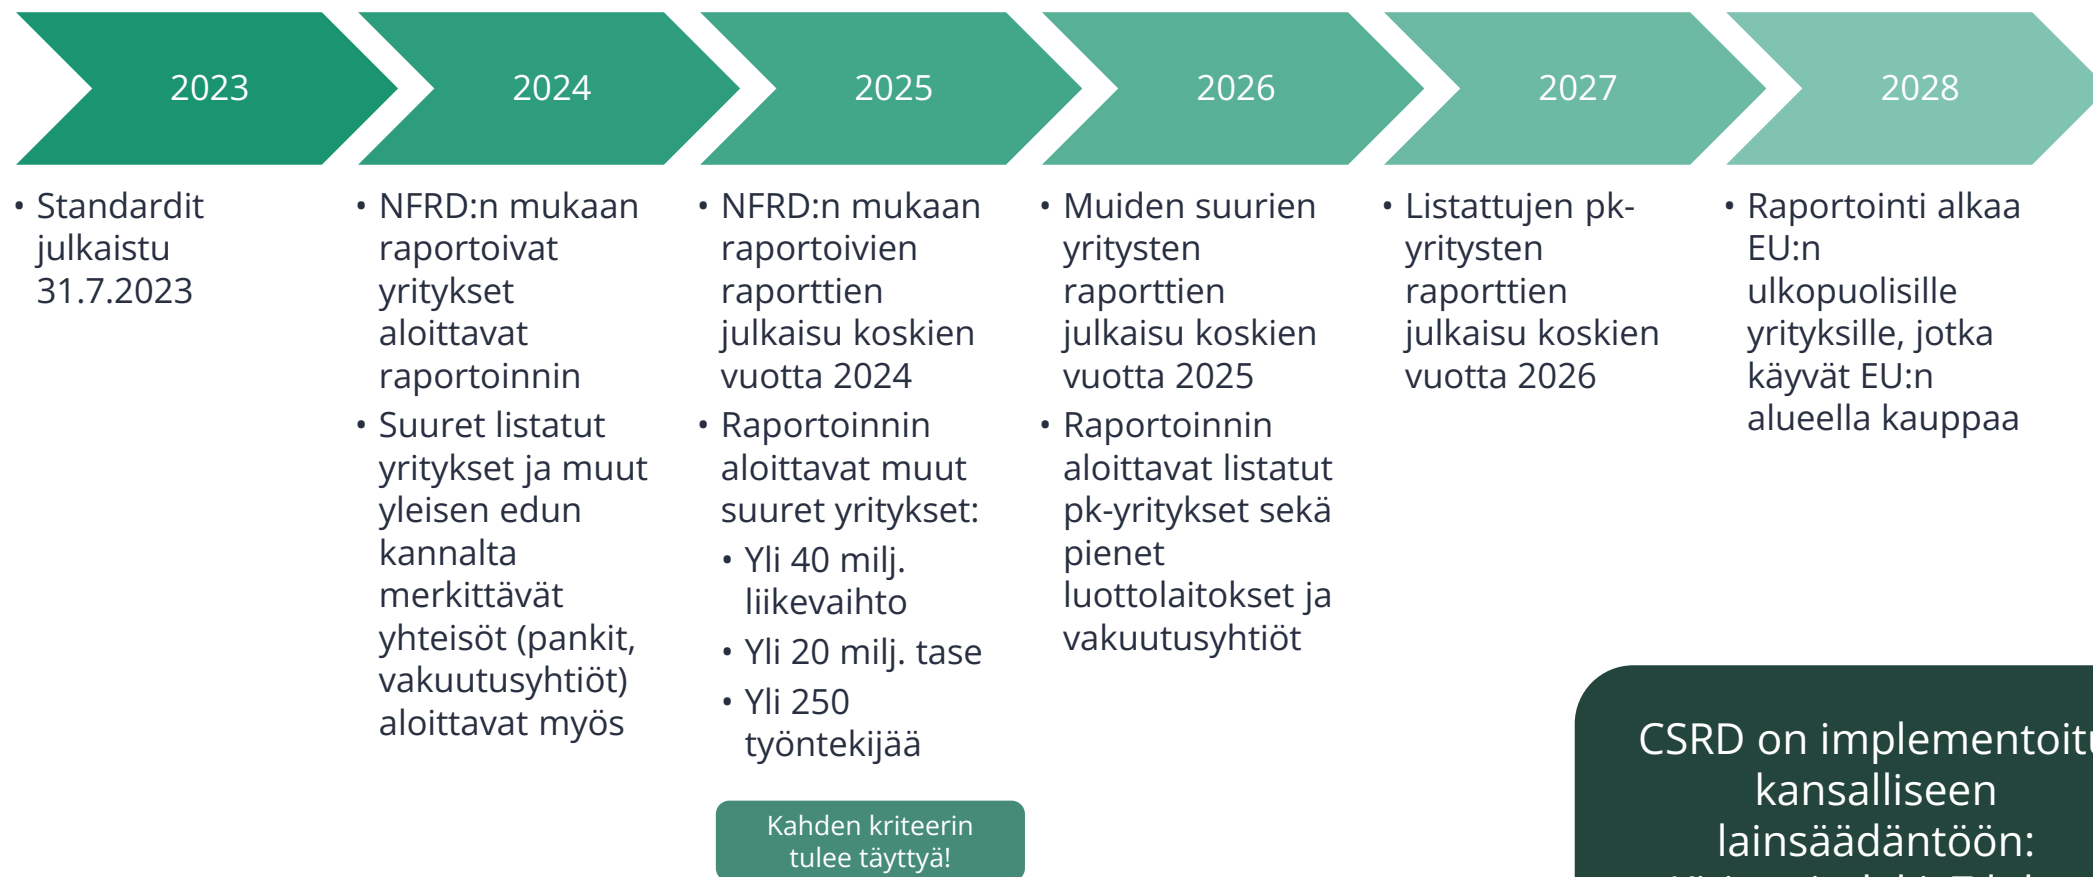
2023

2024

2025

2026

2027

2028

• Standardit julkaistu 31.7.2023

• NFRD:n mukaan raportoivat yritykset aloittavat raportoinnin
• Suuret listatut yritykset ja muut yleisen edun kannalta merkittävät yhteisöt (pankit, vakuutusyhtiöt) aloittavat myös

• NFRD:n mukaan raportoivien raporttien julkaisu koskien vuotta 2024
• Raportoinnin aloittavat muut suuret yritykset:
  • Yli 40 milj. liikevaihto
  • Yli 20 milj. tase
  • Yli 250 työntekijää

Kahden kriteerin tulee täyttyä!

• Muiden suurien yritysten raporttien julkaisu koskien vuotta 2025
• Raportoinnin aloittavat listatut pk-yritykset sekä pienet luottolaitokset ja vakuutusyhtiöt

• Listattujen pk-yritysten raporttien julkaisu koskien vuotta 2026

• Raportointi alkaa EU:n ulkopuolisille yrityksille, jotka käyvät EU:n alueella kauppaa

CSRD on implementoit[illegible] kansalliseen lainsäädäntöön:
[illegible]